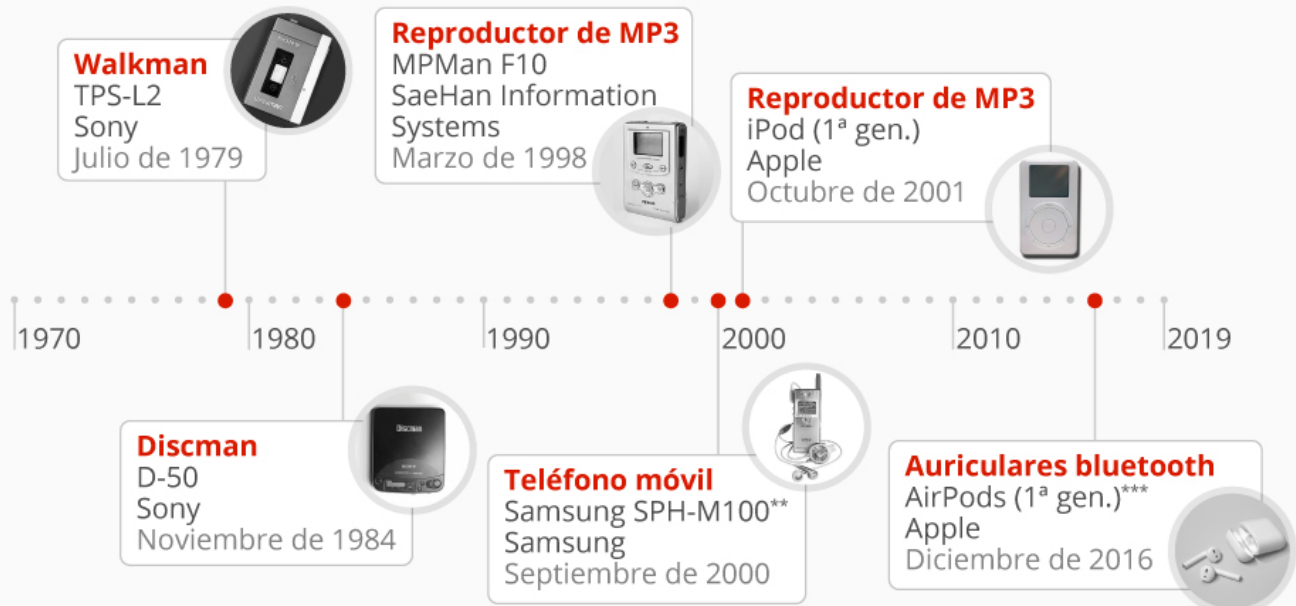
Walkman
TPS-L2
Sony
Julio de 1979

Reproductor de MP3
MPMan F10
SaeHan Information Systems
Marzo de 1998

Reproductor de MP3
iPod (1ª gen.)
Apple
Octubre de 2001

1970
1980
1990
2000
2010
2019

Discman
D-50
Sony
Noviembre de 1984

Teléfono móvil
Samsung SPH-M100**
Samsung
Septiembre de 2000

Auriculares bluetooth
AirPods (1ª gen.)***
Apple
Diciembre de 2016